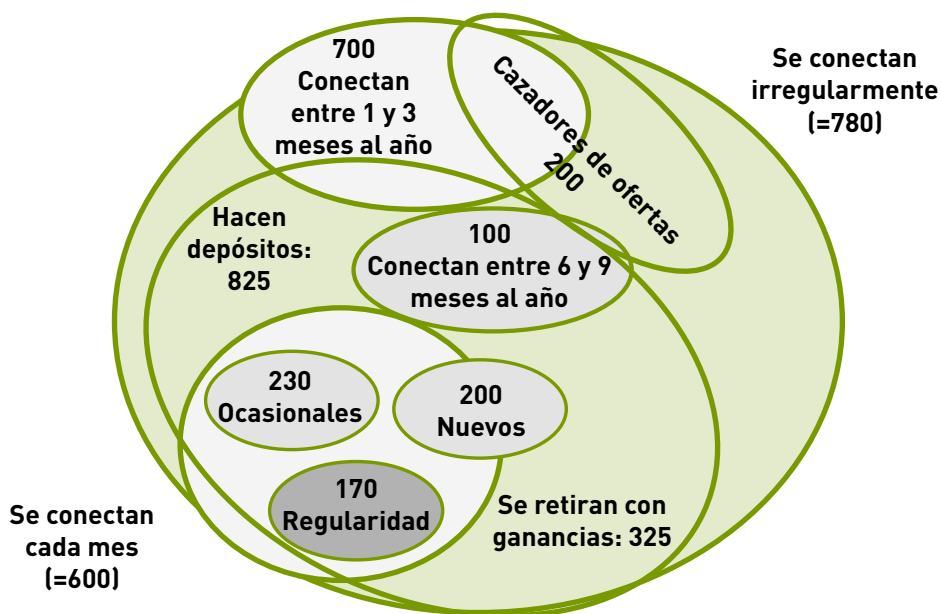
700
Conectan entre 1 y 3 meses al año

Cazadores de ofertas
200

Se conectan irregularmente (=780)

Hacen depósitos: 825

100
Conectan entre 6 y 9 meses al año

230
Ocasionales

200
Nuevos

170
Regularidad

Se retiran con ganancias: 325

Se conectan cada mes (=600)